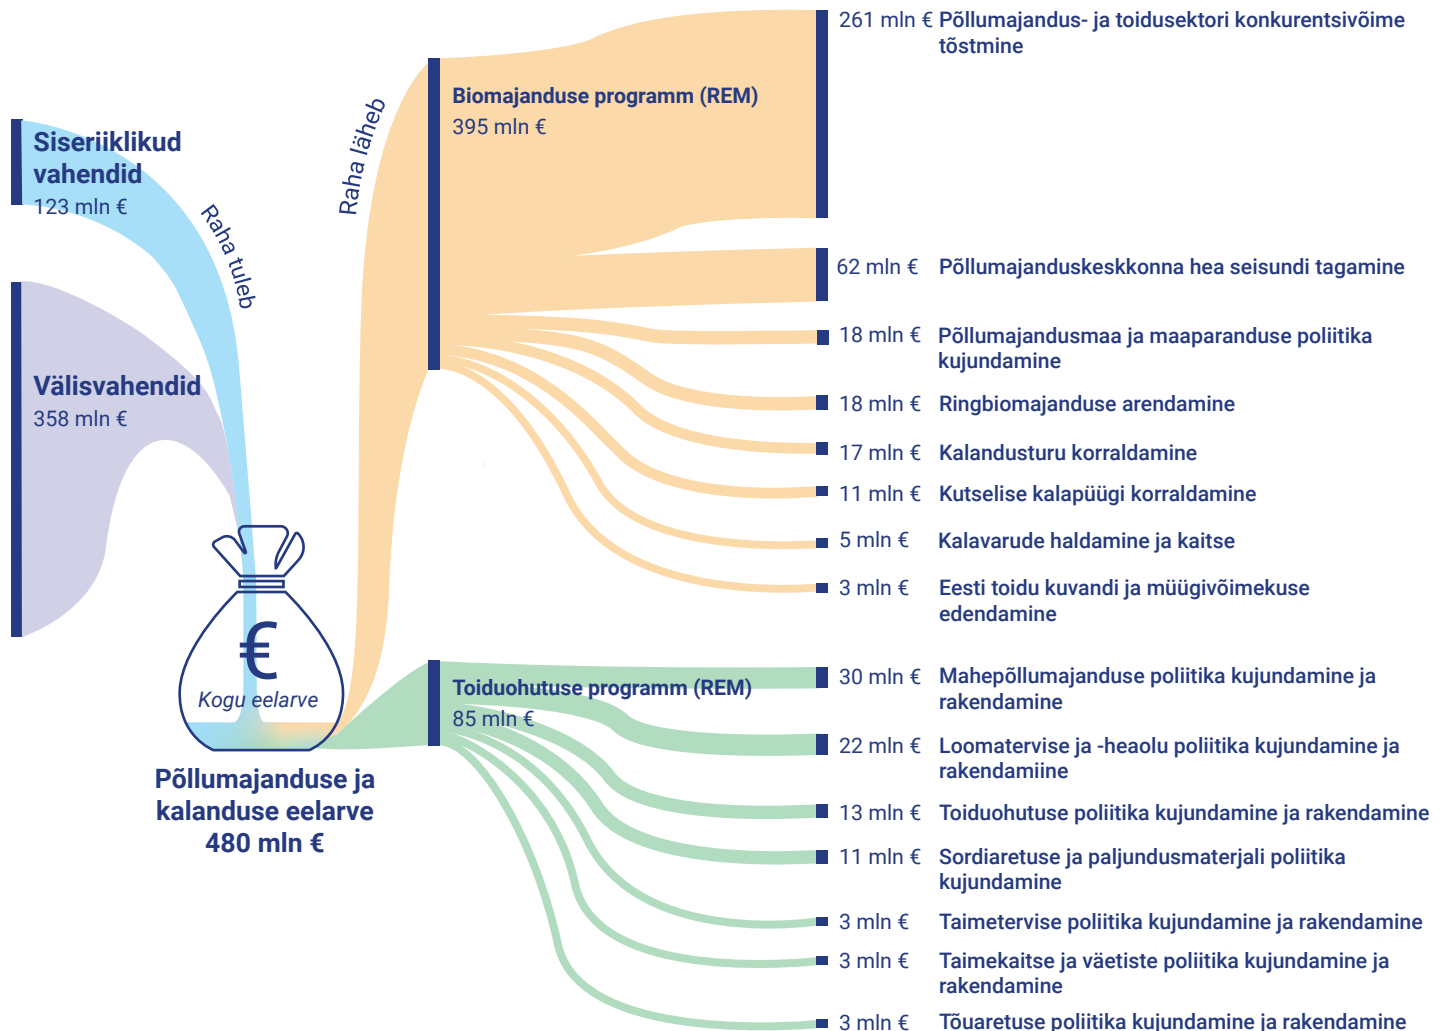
Siseriiklikud vahendid
123 mln €

Raha tuleb

Välisvahendid
358 mln €

€
Kogu eelarve

Põllumajanduse ja kalanduse eelarve
480 mln €

Raha läheb

Biomajanduse programm (REM)
395 mln €

261 mln € Põllumajandus- ja toidusektori konkurentsivõime tõstmine

62 mln € Põllumajanduskeskkonna hea seisundi tagamine

18 mln € Põllumajandusmaa ja maaparanduse poliitika kujundamine

18 mln € Ringbiomajanduse arendamine

17 mln € Kalandusturu korraldamine

11 mln € Kutselise kalapüügi korraldamine

5 mln € Kalavarude haldamine ja kaitse

3 mln € Eesti toidu kuvandi ja müügivõimekuse edendamine

Toiduohutuse programm (REM)
85 mln €

30 mln € Mahepõllumajanduse poliitika kujundamine ja rakendamine

22 mln € Loomatervise ja -heaolu poliitika kujundamine ja rakendamiine

13 mln € Toiduohutuse poliitika kujundamine ja rakendamine

11 mln € Sordiaretuse ja paljundusmaterjali poliitika kujundamine

3 mln € Taimetervise poliitika kujundamine ja rakendamine

3 mln € Taimekaitse ja väetiste poliitika kujundamine ja rakendamine

3 mln € Tõuaretuse poliitika kujundamine ja rakendamine